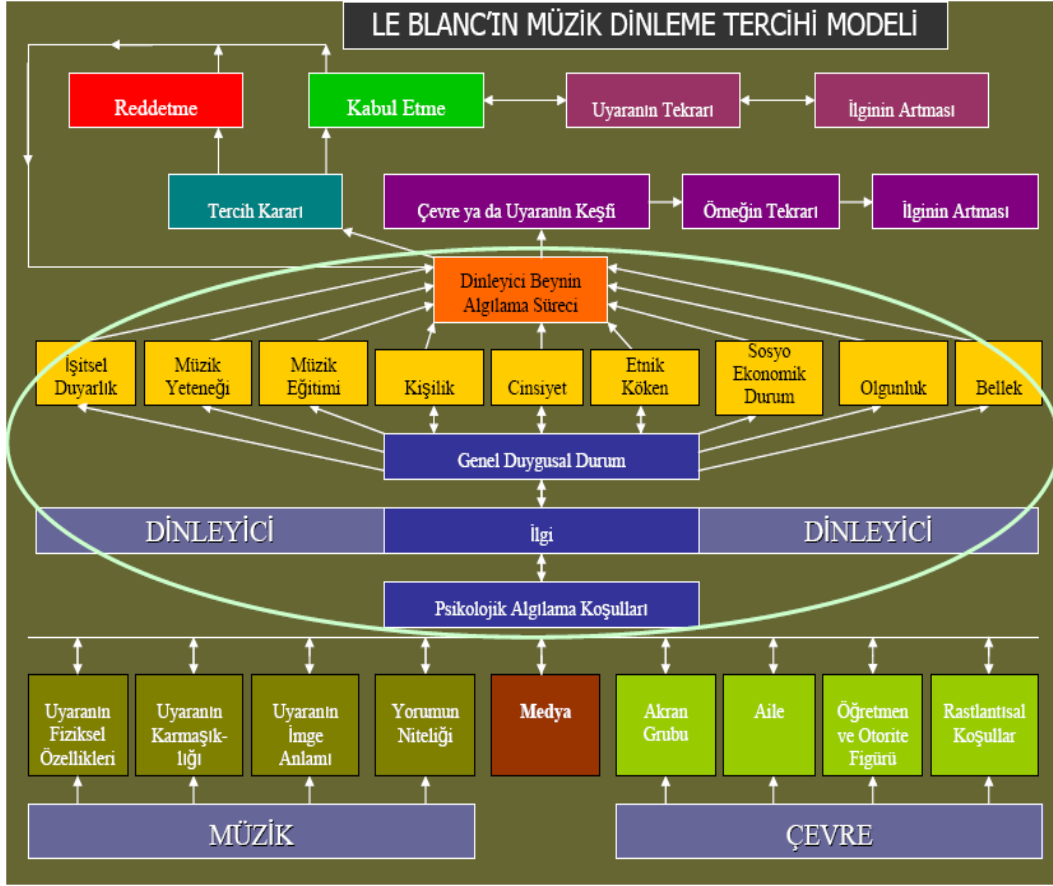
LE BLANC'IN MÜZİK DİNLEME TERCİHİ MODELİ

Reddetme

Kabul Etme

Uyaranın Tekrarı

İlginin Artması

Tercih Kararı

Çevre ya da Uyaranın Keşfi

Örneğin Tekrarı

İlginin Artması

Dinleyici Beynin Algılama Süreci

İşitsel Duyarlık

Müzik Yeteneği

Müzik Eğitimi

Kişilik

Cinsiyet

Etnik Köken

Sosyo Ekonomik Durum

Olgunluk

Bellek

Genel Duygusal Durum

DİNLEYİCİ

İlgi

DİNLEYİCİ

Psikolojik Algılama Koşulları

Uyaranın Fiziksel Özellikleri

Uyaranın Karmaşıklığı

Uyaranın İmge Anlamı

Yorumun Niteliği

Medya

Akran Grubu

Aile

Öğretmen ve Otorite Figürü

Rastlantısal Koşullar

MÜZİK

ÇEVRE